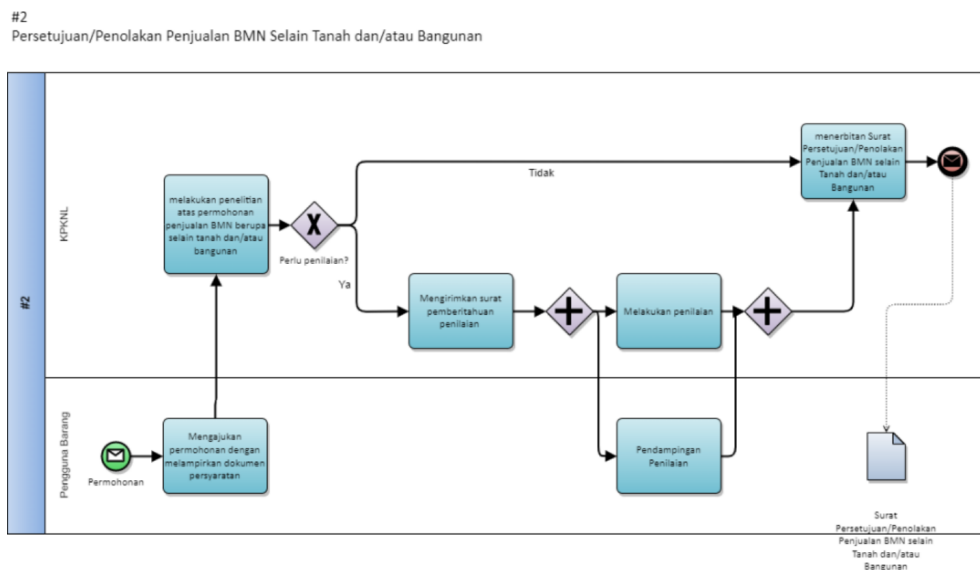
#2
Persetujuan/Penolakan Penjualan BMN Selain Tanah dan/atau Bangunan

#2

KPKNL

Pengguna Barang

melakukan penelitian atas permohonan penjualan BMN berupa selain tanah dan/atau bangunan

X

Perlu penilaian?

Tidak

Ya

menerbitan Surat Persetujuan/Penolakan Penjualan BMN selain Tanah dan/atau Bangunan

Mengirimkan surat pemberitahuan penilaian

Melakukan penilaian

Permohonan

Mengajukan permohonan dengan melampirkan dokumen persyaratan

Pendampingan Penilaian

Surat Persetujuan/Penolakan Penjualan BMN selain Tanah dan/atau Bangunan